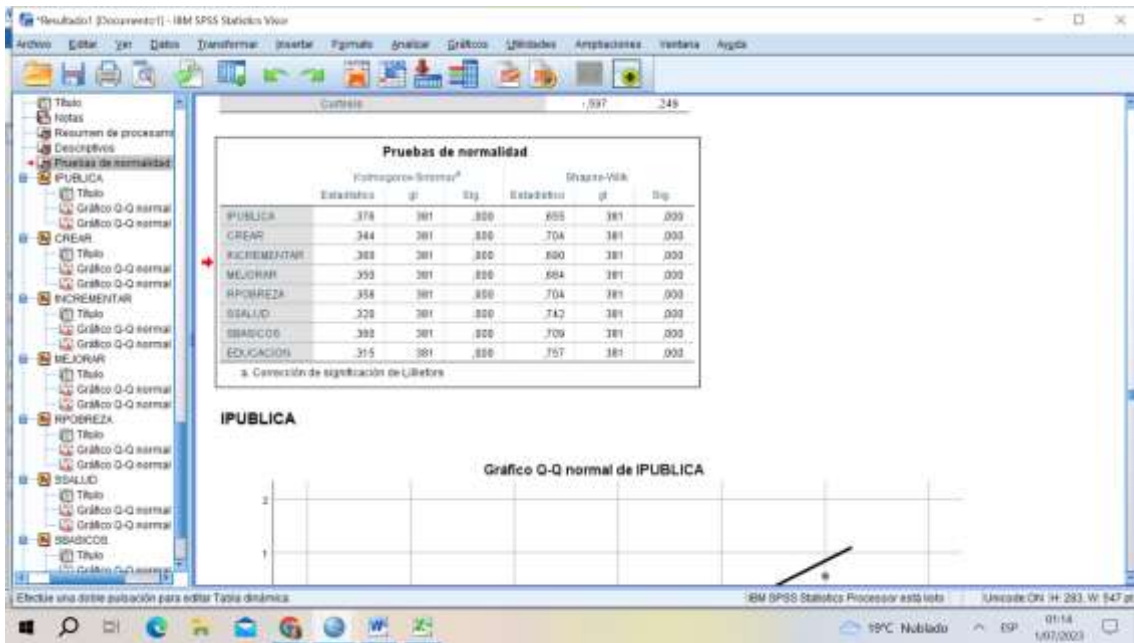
*Resultado1 [Documento1] - IBM SPSS Statistics Visor

Archivo Editar Ver Datos Transformar Insertar Formato Analizar Gráficos Utilidades Ampliaciones Ventana Ayuda

Título
Notas
Resumen de procesam
Descriptivos
Pruebas de normalidad
IPUBLICA
Título
Gráfico Q-Q normal
Gráfico Q-Q normal
CREAR
Título
Gráfico Q-Q normal
Gráfico Q-Q normal
INCREMENTAR
Título
Gráfico Q-Q normal
Gráfico Q-Q normal
MEJORAR
Título
Gráfico Q-Q normal
Gráfico Q-Q normal
RPOBREZA
Título
Gráfico Q-Q normal
Gráfico Q-Q normal
SSALUD
Título
Gráfico Q-Q normal
Gráfico Q-Q normal
SBASICOS
Título
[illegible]

Curtosis -,597 ,249

Pruebas de normalidad

| | Kolmogorov-Smirnov$^a$ | | | Shapiro-Wilk | | |
|---|---|---|---|---|---|---|
| | Estadístico | gl | Sig. | Estadístico | gl | Sig. |
| IPUBLICA | ,378 | 381 | ,000 | ,655 | 381 | ,000 |
| CREAR | ,344 | 381 | ,000 | ,704 | 381 | ,000 |
| INCREMENTAR | ,360 | 381 | ,000 | ,690 | 381 | ,000 |
| MEJORAR | ,350 | 381 | ,000 | ,684 | 381 | ,000 |
| RPOBREZA | ,358 | 381 | ,000 | ,704 | 381 | ,000 |
| SSALUD | ,320 | 381 | ,000 | ,742 | 381 | ,000 |
| SBASICOS | ,350 | 381 | ,000 | ,709 | 381 | ,000 |
| EDUCACION | ,315 | 381 | ,000 | ,757 | 381 | ,000 |

a. Corrección de significación de Lilliefors

IPUBLICA

Gráfico Q-Q normal de IPUBLICA

2
1

Efectúe una doble pulsación para editar Tabla dinámica
IBM SPSS Statistics Processor está listo
Unicode:ON H: 283, W: 547 pt

19°C Nublado ESP 01:14 1/07/2023